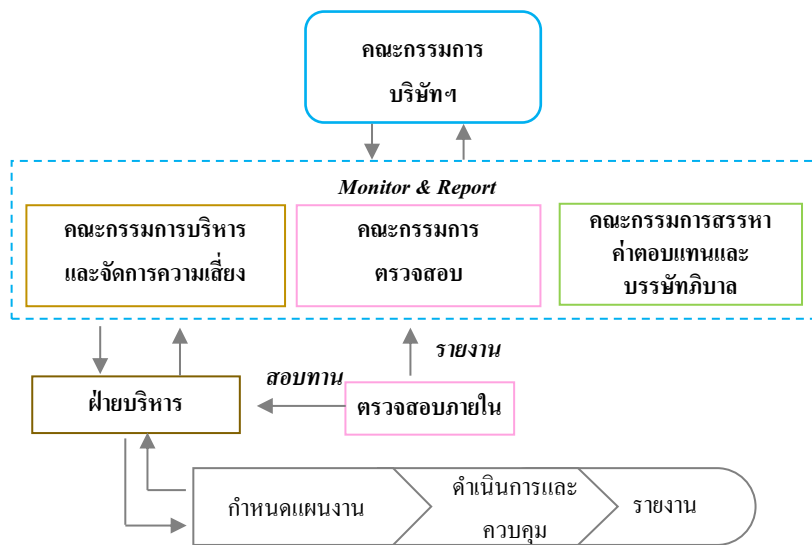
คณะกรรมการ
บริษัทฯ

Monitor & Report

คณะกรรมการบริหาร
และจัดการความเสี่ยง

คณะกรรมการ
ตรวจสอบ

คณะกรรมการสรรหา
ค่าตอบแทนและ
บรรษัทภิบาล

รายงาน

สอบทาน

ฝ่ายบริหาร

ตรวจสอบภายใน

กำหนดแผนงาน

ดำเนินการและ
ควบคุม

รายงาน